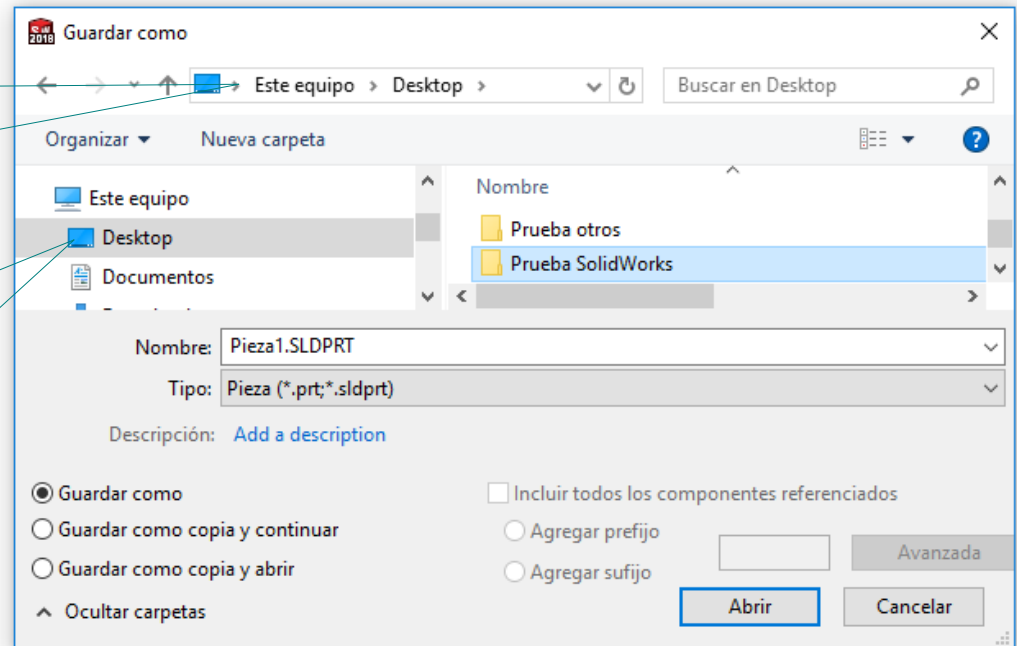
Guardar como

Este equipo › Desktop ›

Buscar en Desktop

Organizar ▾ Nueva carpeta

Este equipo
Desktop
Documentos
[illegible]

Nombre
Prueba otros
Prueba SolidWorks

Nombre: Pieza1.SLDPRT
Tipo: Pieza (*.prt;*.sldprt)
Descripción: Add a description

Guardar como
Guardar como copia y continuar
Guardar como copia y abrir

Incluir todos los componentes referenciados
Agregar prefijo
Agregar sufijo

Avanzada

Ocultar carpetas

Abrir Cancelar